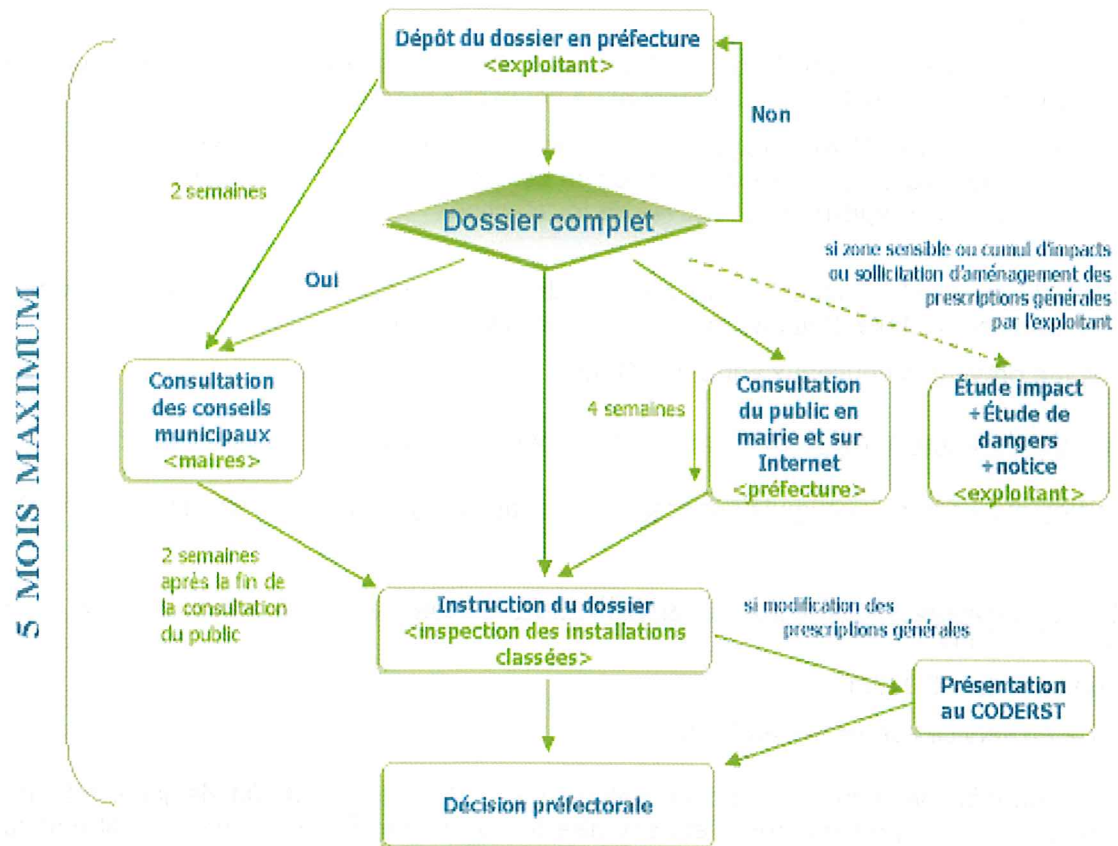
5 MOIS MAXIMUM

Dépôt du dossier en préfecture
<exploitant>

Non

2 semaines

Dossier complet

Oui

si zone sensible ou cumul d'impacts ou sollicitation d'aménagement des prescriptions générales par l'exploitant

Consultation des conseils municipaux
<maires>

4 semaines

Consultation du public en mairie et sur Internet
<préfecture>

Étude impact
+Étude de dangers
+notice
<exploitant>

2 semaines après la fin de la consultation du public

Instruction du dossier
<inspection des installations classées>

si modification des prescriptions générales

Présentation au CODERST

Décision préfectorale